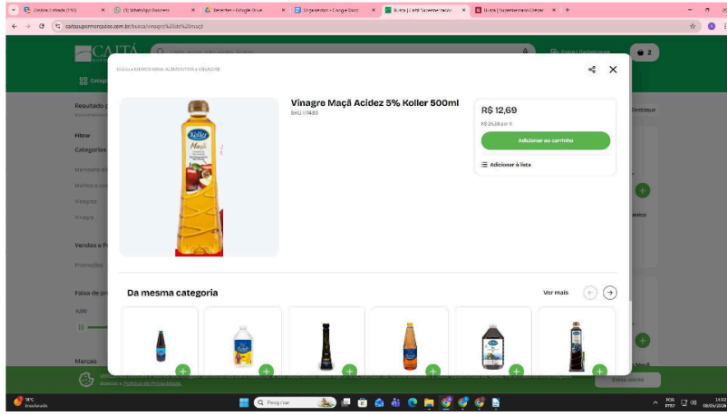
Vinagre Maçã Acidez 5% Koller 500ml

SKU 11480

R$ 12,69

Adicionar ao carrinho

Adicionar à lista

Da mesma categoria

Ver mais

Koller

Maçã

Resultado

Filtros

Categorias

Vinagre

Vendido e fo

Promoções

Faixa de pr

Marcas

Pesquisar

2

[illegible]